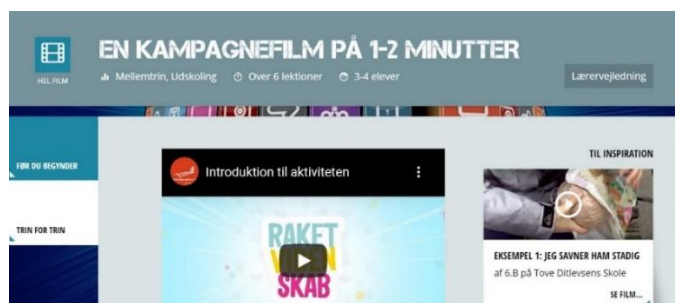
HEL FILM

EN KAMPAGNEFILM PÅ 1-2 MINUTTER

Mellemtrin, Udskoling   Over 6 lektioner   3-4 elever

Lærervejledning

FØR DU BEGYNDER

TRIN FOR TRIN

Introduktion til aktiviteten

RAKET
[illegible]
SKAB

TIL INSPIRATION

EKSEMPEL 1: JEG SAVNER HAM STADIG

af 6.B på Tove Ditlevsens Skole

SE FILM...